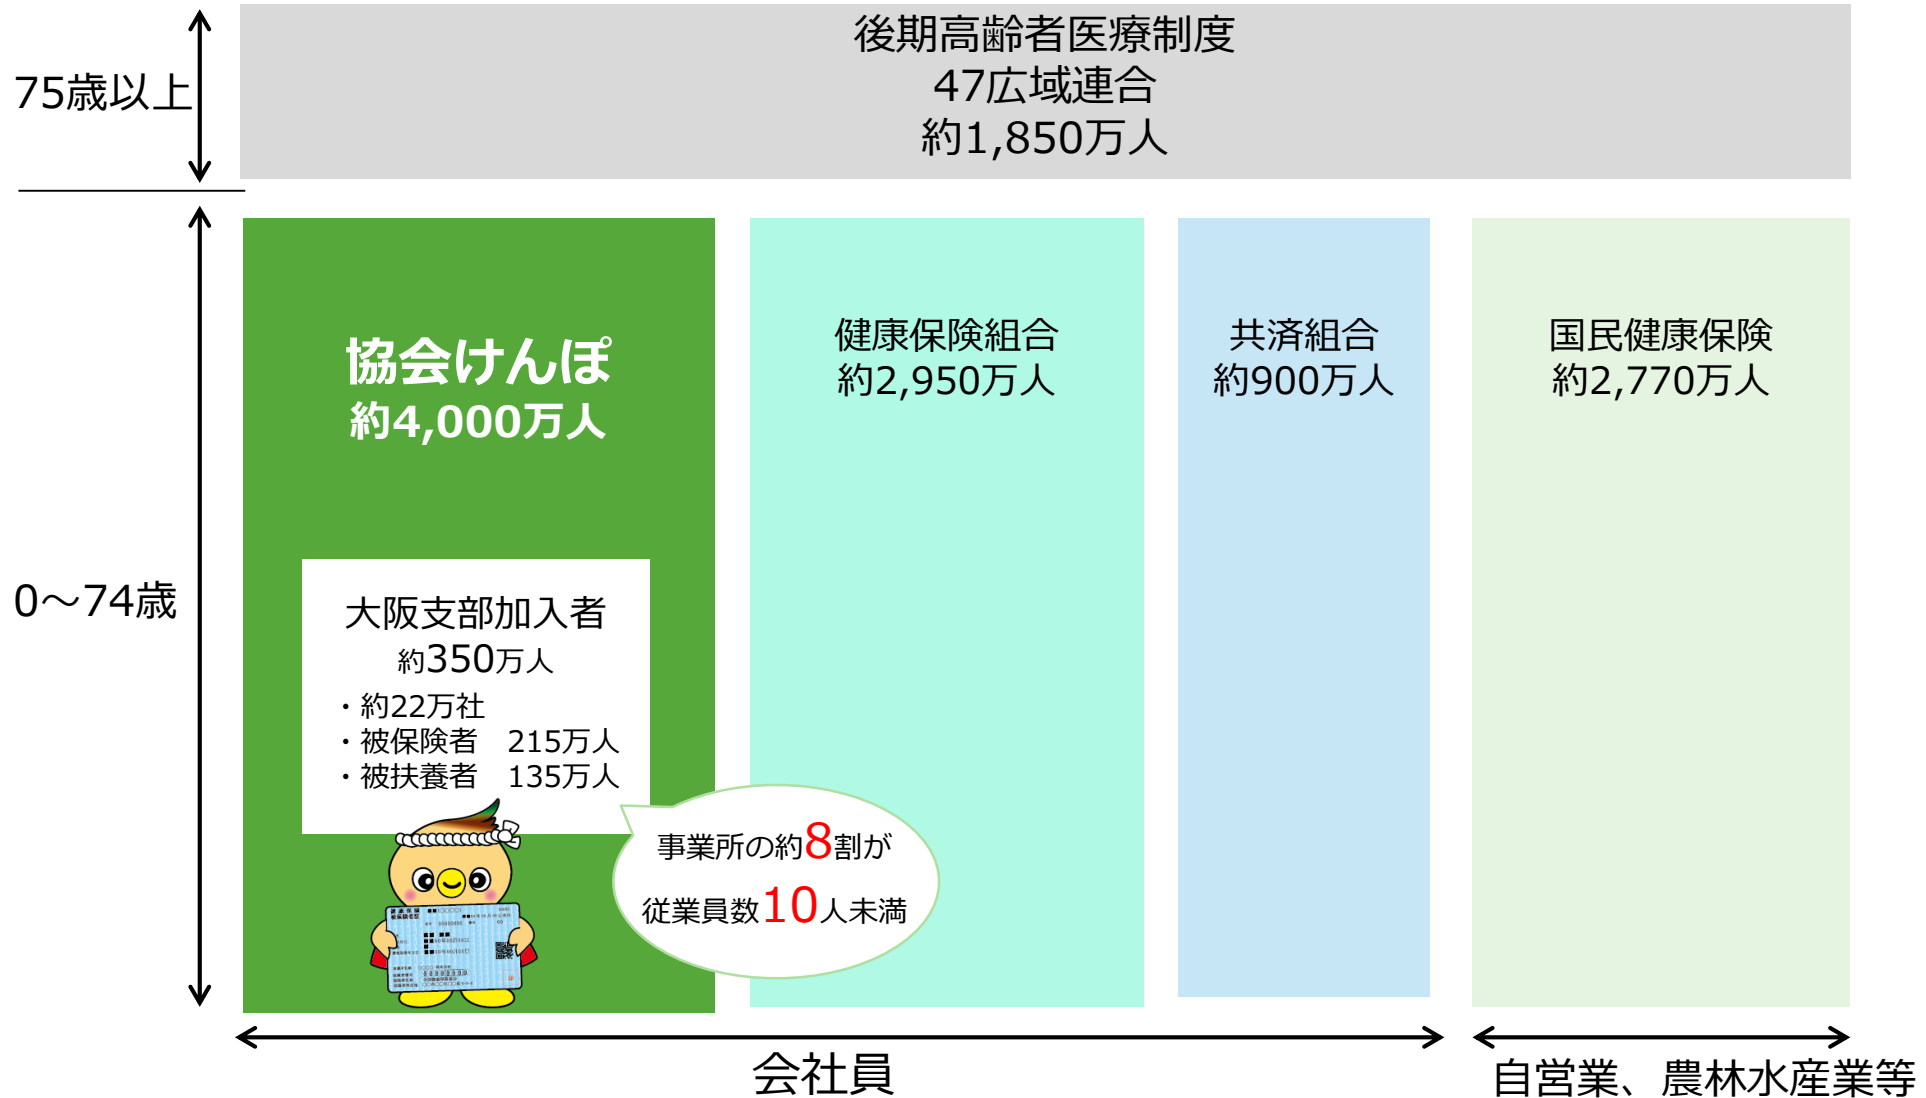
75歳以上

後期高齢者医療制度
47広域連合
約1,850万人

0～74歳

協会けんぽ
約4,000万人

大阪支部加入者
約350万人
・約22万社
・被保険者　215万人
・被扶養者　135万人

事業所の約8割が
従業員数10人未満

健康保険組合
約2,950万人

共済組合
約900万人

国民健康保険
約2,770万人

会社員

自営業、農林水産業等